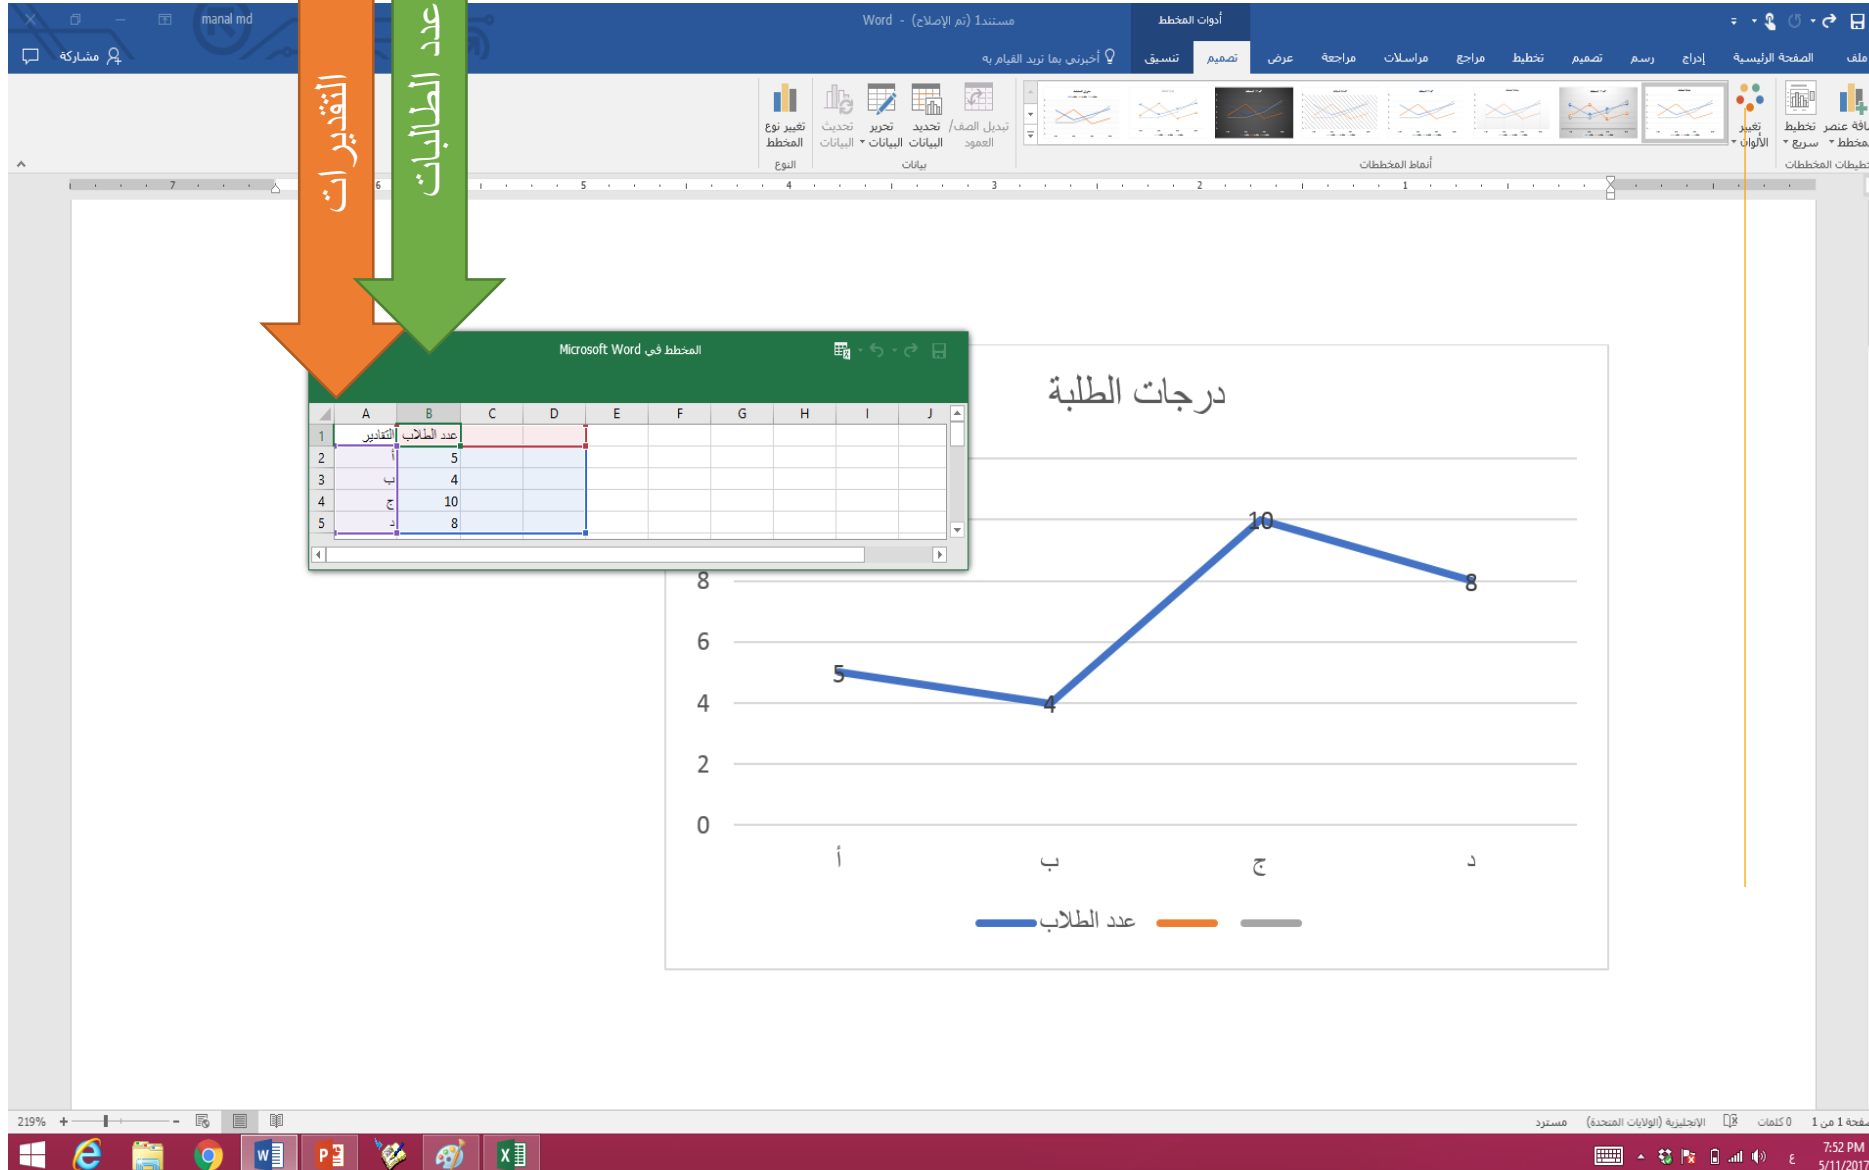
manal md

مستند1 (تم الإصلاح) - Word

أدوات المخطط

ملف الصفحة الرئيسية إدراج رسم تصميم تخطيط مراجع مراسلات مراجعة عرض تصميم تنسيق أخبرني بما تريد القيام به

مشاركة

إضافة عنصر مخطط تخطيط سريع تغيير الألوان

تخطيطات المخططات

أنماط المخططات

تبديل الصف/ العمود تحديد البيانات تحرير البيانات تحديث البيانات

بيانات

تغيير نوع المخطط

النوع

عدد الطالبات

التقديرات

المخطط في Microsoft Word

| | A | B | C | D | E | F | G | H | I | J |
|---|---|---|---|---|---|---|---|---|---|---|
| 1 | التقادير | عدد الطلاب | | | | | | | | |
| 2 | أ | 5 | | | | | | | | |
| 3 | ب | 4 | | | | | | | | |
| 4 | ج | 10 | | | | | | | | |
| 5 | د | 8 | | | | | | | | |

درجات الطلبة

10
8
6
4
2
0

5 4 10 8

أ ب ج د

عدد الطلاب

219%

صفحة 1 من 1 0 كلمات الإنجليزية (الولايات المتحدة) مستررد

7:52 PM
5/11/201